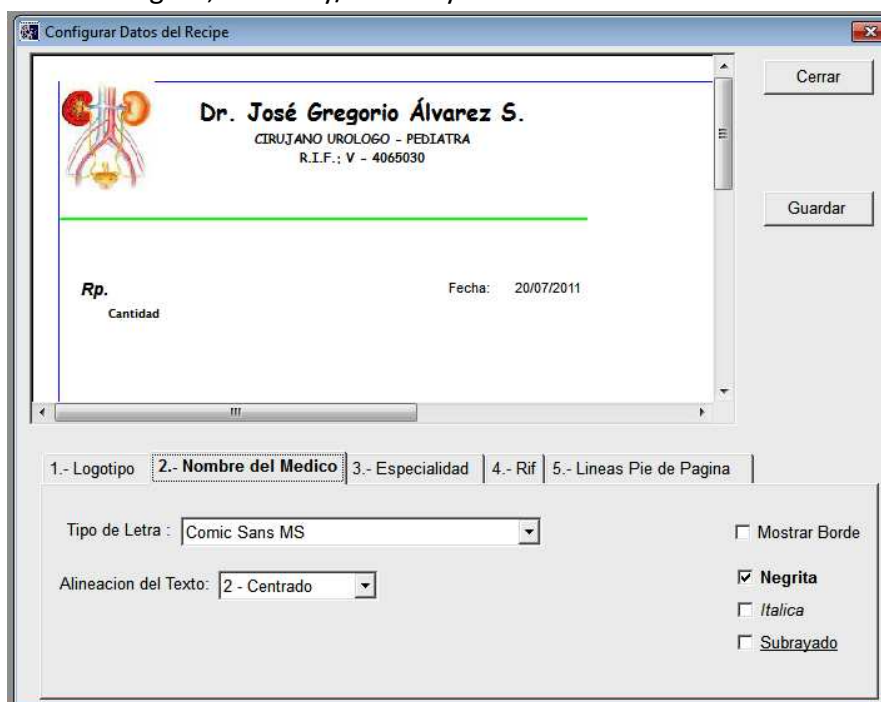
Configurar Datos del Recipe

Dr. José Gregorio Álvarez S.
CIRUJANO UROLOGO - PEDIATRA
R.I.F.: V - 4065030

Rp.
Cantidad

Fecha: 20/07/2011

Cerrar

Guardar

1.- Logotipo | 2.- Nombre del Medico | 3.- Especialidad | 4.- Rif | 5.- Lineas Pie de Pagina

Tipo de Letra : Comic Sans MS

Alineacion del Texto: 2 - Centrado

Mostrar Borde
Negrita
Italica
Subrayado